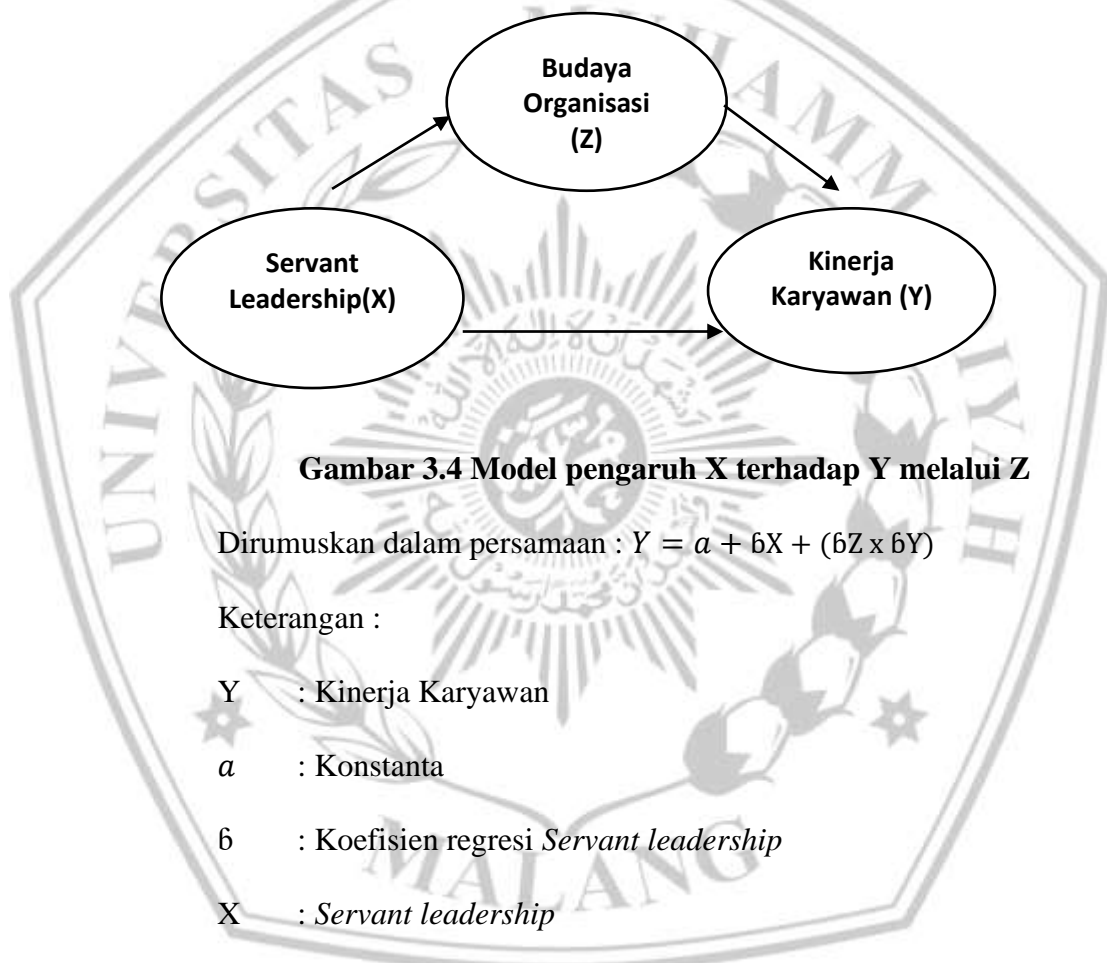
Budaya Organisasi (Z)

Servant Leadership(X)

Kinerja Karyawan (Y)

Gambar 3.4 Model pengaruh X terhadap Y melalui Z

Dirumuskan dalam persamaan : $Y = a + бX + (бZ \times бY)$

Keterangan :

Y : Kinerja Karyawan

$a$ : Konstanta

б : Koefisien regresi *Servant leadership*

X : *Servant leadership*